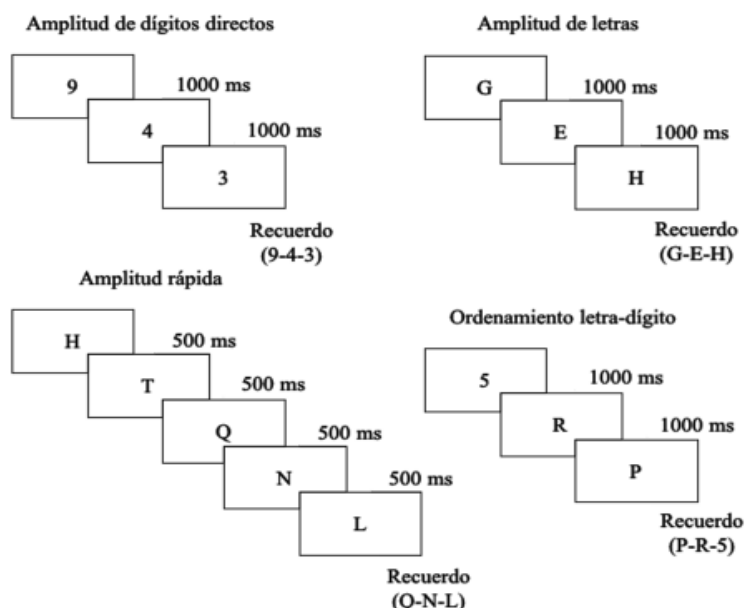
Amplitud de dígitos directos

9
1000 ms
4
1000 ms
3

Recuerdo
(9-4-3)

Amplitud de letras

G
1000 ms
E
1000 ms
H

Recuerdo
(G-E-H)

Amplitud rápida

H
500 ms
T
500 ms
Q
500 ms
N
500 ms
L

Recuerdo
(Q-N-L)

Ordenamiento letra-dígito

5
1000 ms
R
1000 ms
P

Recuerdo
(P-R-5)